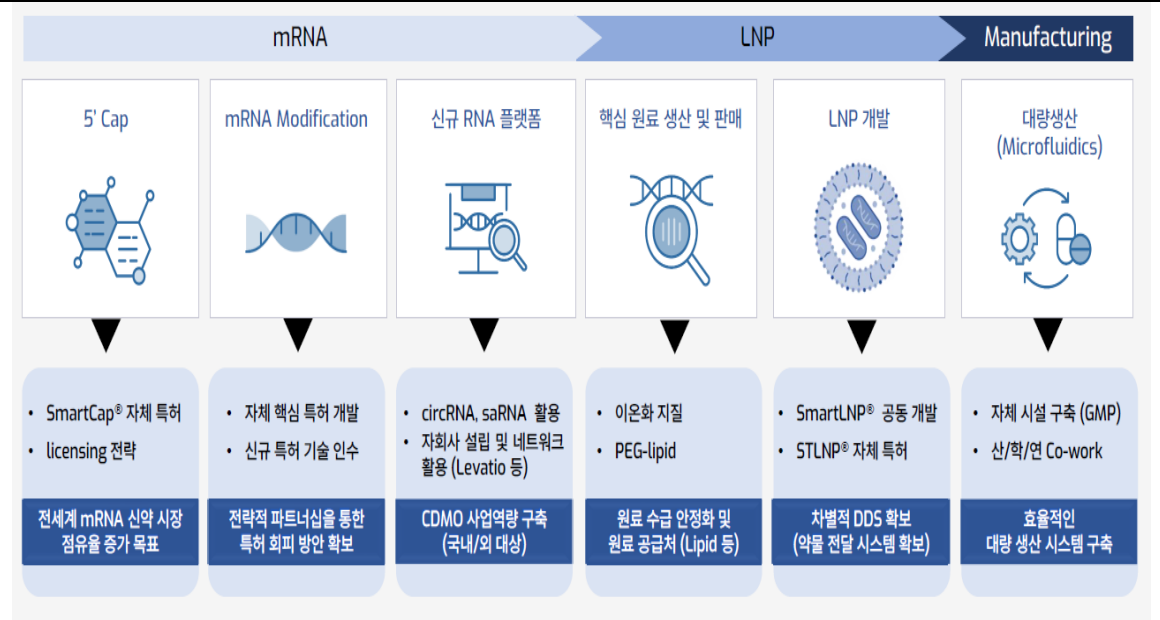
mRNA

LNP

Manufacturing

5' Cap

mRNA Modification

신규 RNA 플랫폼

핵심 원료 생산 및 판매

LNP 개발

대량생산 (Microfluidics)

- SmartCap® 자체 특허
- licensing 전략

전세계 mRNA 신약 시장 점유율 증가 목표

- 자체 핵심 특허 개발
- 신규 특허 기술 인수

전략적 파트너십을 통한 특허 회피 방안 확보

- circRNA, saRNA 활용
- 자회사 설립 및 네트워크 활용 (Levatio 등)

CDMO 사업역량 구축 (국내/외 대상)

- 이온화 지질
- PEG-lipid

원료 수급 안정화 및 원료 공급처 (Lipid 등)

- SmartLNP® 공동 개발
- STLNP® 자체 특허

차별적 DDS 확보 (약물 전달 시스템 확보)

- 자체 시설 구축 (GMP)
- 산/학/연 Co-work

효율적인 대량 생산 시스템 구축